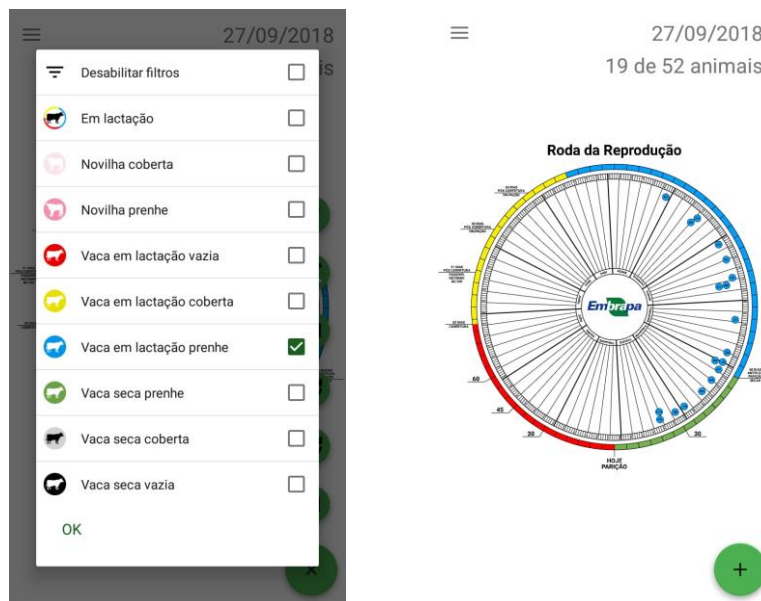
27/09/2018

Desabilitar filtros

Em lactação

Novilha coberta

Novilha prenhe

Vaca em lactação vazia

Vaca em lactação coberta

Vaca em lactação prenhe

Vaca seca prenhe

Vaca seca coberta

Vaca seca vazia

OK

27/09/2018
19 de 52 animais

Roda da Reprodução

Embrapa

60

45

30

30

HOJE
PARIÇÃO

+